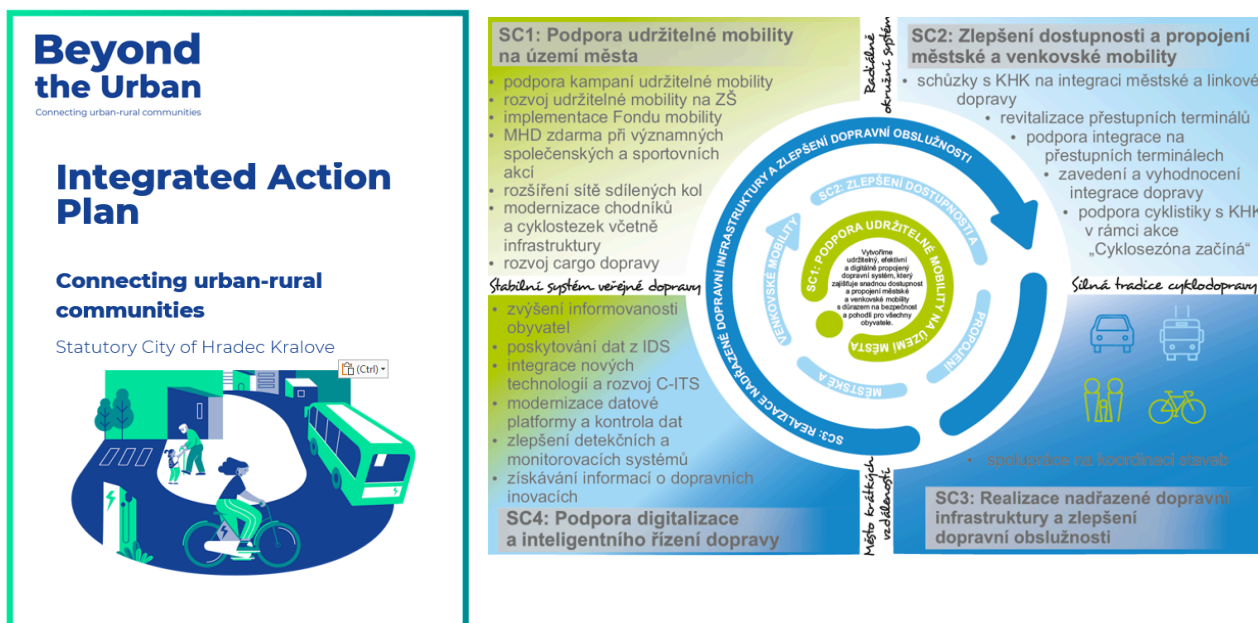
Beyond the Urban
Connecting urban-rural communities

Integrated Action Plan

Connecting urban-rural communities

Statutory City of Hradec Kralove

(Ctrl)

SC1: Podpora udržitelné mobility na území města
• podpora kampaní udržitelné mobility
• rozvoj udržitelné mobility na ZŠ
• implementace Fondu mobility
• MHD zdarma při významných společenských a sportovních akcí
• rozšíření sítě sdílených kol
• modernizace chodníků a cyklostezek včetně infrastruktury
• rozvoj cargo dopravy

Radiální okružní systém

SC2: Zlepšení dostupnosti a propojení městské a venkovské mobility
• schůzky s KHK na integraci městské a linkové dopravy
• revitalizace přestupních terminálů
• podpora integrace na přestupních terminálech
• zavedení a vyhodnocení integrace dopravy
• podpora cyklistiky s KHK v rámci akce „Cyklosezóna začíná"

Stabilní systém veřejné dopravy

Silná tradice cyklodopravy

• zvýšení informovanosti obyvatel
• poskytování dat z IDS
• integrace nových technologií a rozvoj C-ITS
• modernizace datové platformy a kontrola dat
• zlepšení detekčních a monitorovacích systémů
• získávání informací o dopravních inovacích

SC4: Podpora digitalizace a inteligentního řízení dopravy

Město krátkých vzdáleností

• spolupráce na koordinaci staveb

SC3: Realizace nadřazené dopravní infrastruktury a zlepšení dopravní obslužnosti

SC3: REALIZACE NADŘAZENÉ DOPRAVNÍ INFRASTRUKTURY A ZLEPŠENÍ DOPRAVNÍ OBSLUŽNOSTI

SC2: ZLEPŠENÍ DOSTUPNOSTI A PROPOJENÍ MĚSTSKÉ A VENKOVSKÉ MOBILITY

SC1: PODPORA UDRŽITELNÉ MOBILITY NA ÚZEMÍ MĚSTA

Vytvoříme udržitelný, efektivní a digitálně propojený dopravní systém, který zajišťuje snadnou dostupnost a propojení městské a venkovské mobility s důrazem na bezpečnost a pohodlí pro všechny obyvatele.